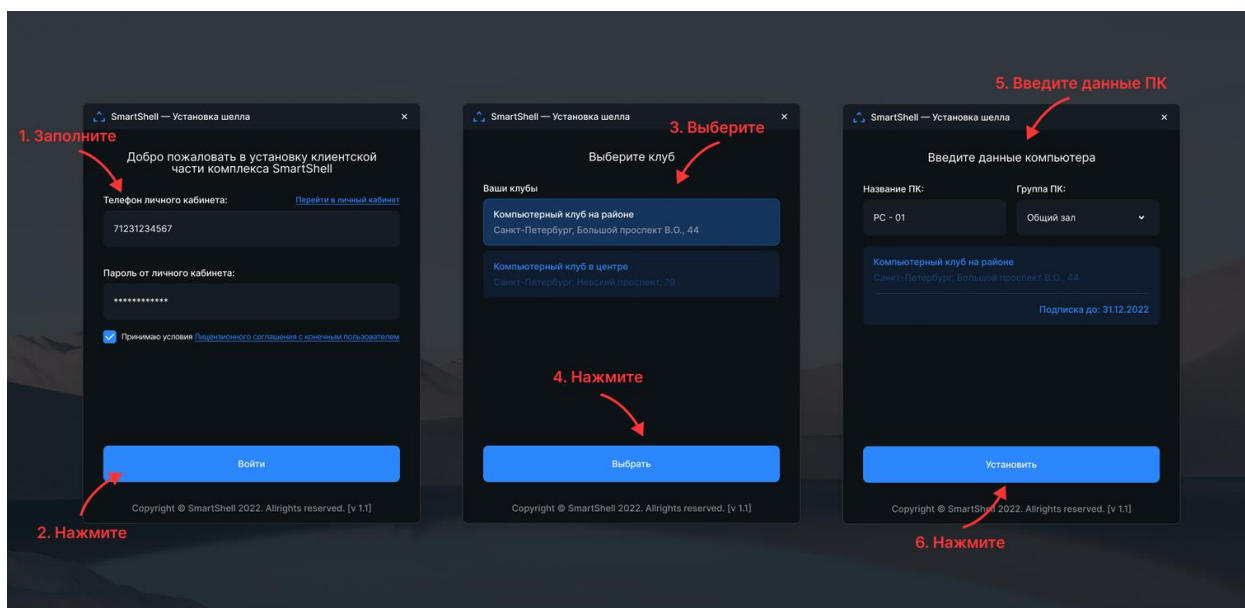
SmartShell — Установка шелла ×

1. Заполните

Добро пожаловать в установку клиентской части комплекса SmartShell

Телефон личного кабинета:
Перейти в личный кабинет

71231234567

Пароль от личного кабинета:

************

Принимаю условия Лицензионного соглашения с конечным пользователем

Войти

Copyright © SmartShell 2022. Allrights reserved. [v 1.1]

2. Нажмите

SmartShell — Установка шелла ×

3. Выберите

Выберите клуб

Ваши клубы

Компьютерный клуб на районе
Санкт-Петербург, Большой проспект В.О., 44

Компьютерный клуб в центре
Санкт-Петербург, Невский проспект, 79

4. Нажмите

Выбрать

Copyright © SmartShell 2022. Allrights reserved. [v 1.1]

5. Введите данные ПК

SmartShell — Установка шелла ×

Введите данные компьютера

Название ПК:
Группа ПК:

PC - 01
Общий зал

Компьютерный клуб на районе
Санкт-Петербург, Большой проспект В.О., 44

Подписка до: 31.12.2022

Установить

Copyright © SmartShell 2022. Allrights reserved. [v 1.1]

6. Нажмите